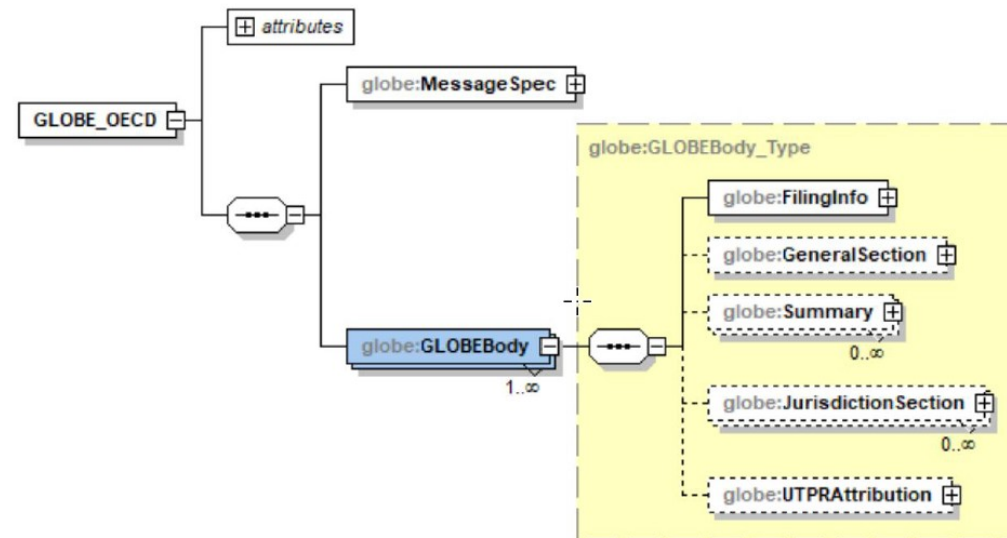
attributes

GLOBE_OECD

globe:MessageSpec

globe:GLOBEBody_Type

globe:FilingInfo

globe:GeneralSection

globe:Summary
0..∞

globe:GLOBEBody
1..∞

globe:JurisdictionSection
0..∞

globe:UTPRAttribution